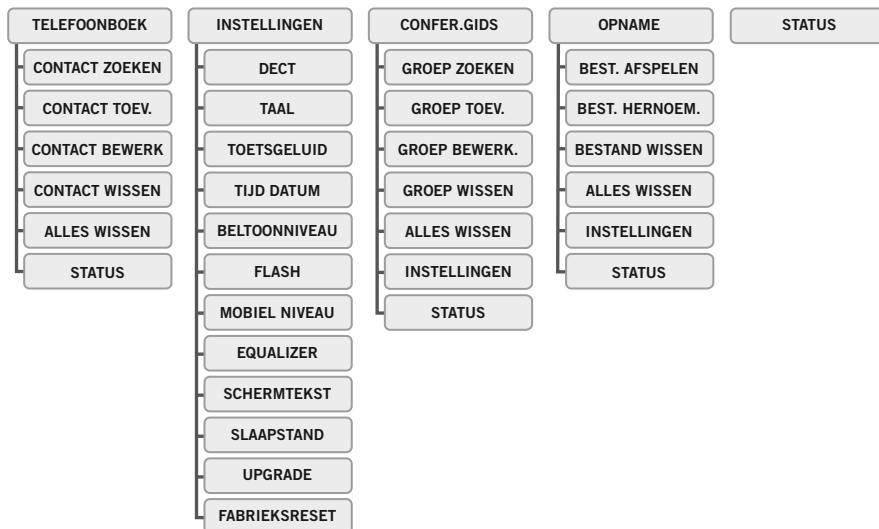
TELEFOONBOEK
CONTACT ZOEKEN
CONTACT TOEV.
CONTACT BEWERK
CONTACT WISSEN
ALLES WISSEN
STATUS

INSTELLINGEN
DECT
TAAL
TOETSGELUID
TIJD DATUM
BELTOONNIVEAU
FLASH
MOBIEL NIVEAU
EQUALIZER
SCHERMTEKST
SLAAPSTAND
UPGRADE
FABRIEKSRESET

CONFER.GIDS
GROEP ZOEKEN
GROEP TOEV.
GROEP BEWERK.
GROEP WISSEN
ALLES WISSEN
INSTELLINGEN
STATUS

OPNAME
BEST. AFSPELEN
BEST. HERNOEM.
BESTAND WISSEN
ALLES WISSEN
INSTELLINGEN
STATUS

STATUS